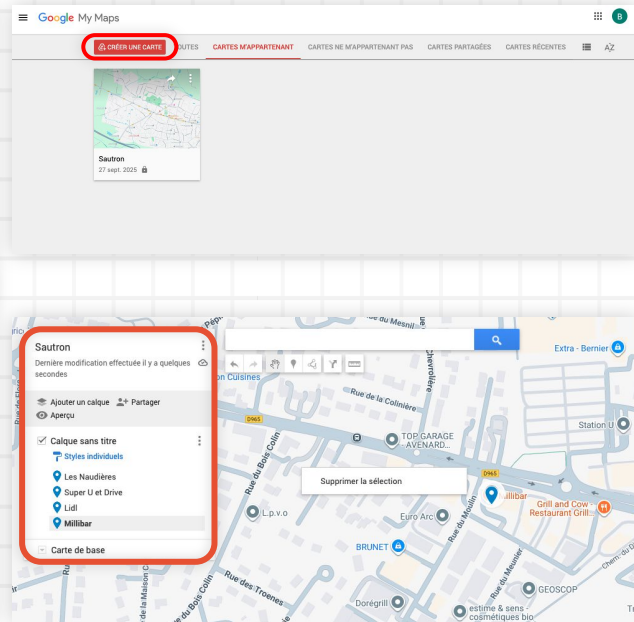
Google My Maps

B

CRÉER UNE CARTE
OUTES
CARTES M'APPARTENANT
CARTES NE M'APPARTENANT PAS
CARTES PARTAGÉES
CARTES RÉCENTES
AZ

Sautron
27 sept. 2025

Sautron
Dernière modification effectuée il y a quelques secondes

Ajouter un calque
Partager
Aperçu

Calque sans titre
Styles individuels
Les Naudières
Super U et Drive
Lidl
Millibar

Carte de base

Supprimer la sélection

Rue du Mesnil
Cuisines
Rue de la Colinière
Chevrolière
D965
TOP GARAGE AVENARD...
Extra - Bernier
Station U
D965
Millibar
Grill and Cow - Restaurant Grill...
Rue du Bois Colin
L.p.v.o
Euro Arc
Rue du Moulin
BRUNET
Rue du Meunier
GEOSCOP
Rue des Troenes
Rue de la Maison C
Doregrill
estime & sens - cosmétiques bio
Chem. du
Rue
Pép